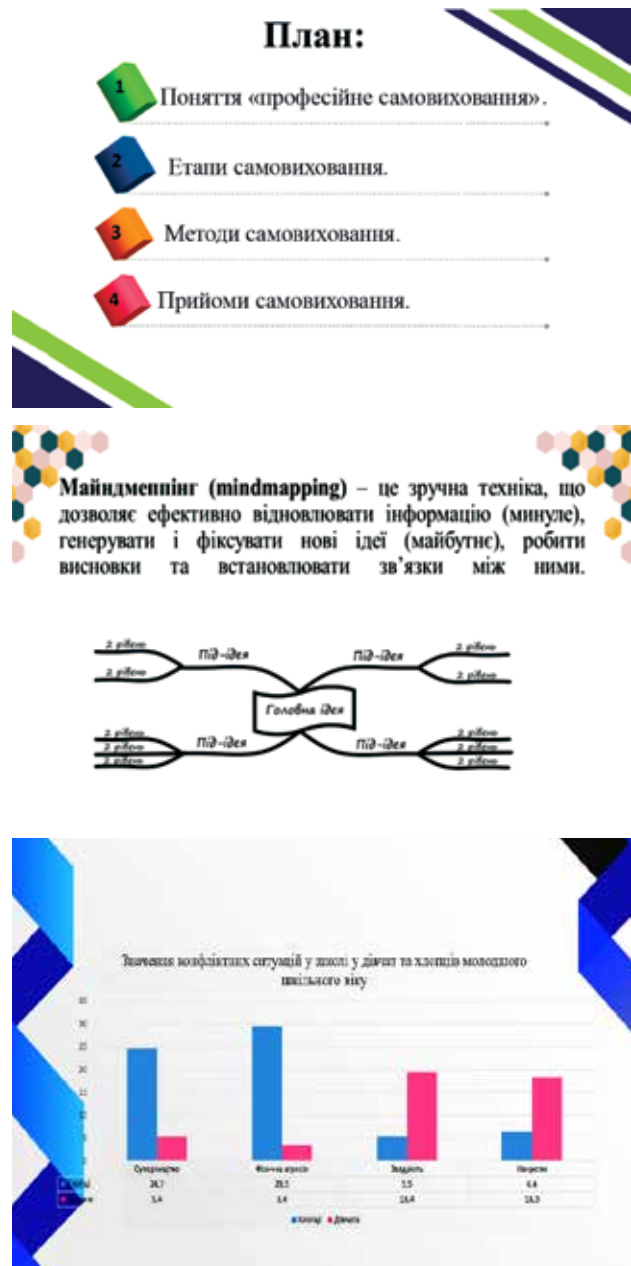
План:

1 Поняття «професійне самовиховання».

2 Етапи самовиховання.

3 Методи самовиховання.

4 Прийоми самовиховання.

**Майндмеппінг (mindmapping)** – це зручна техніка, що дозволяє ефективно відновлювати інформацію (минуле), генерувати і фіксувати нові ідеї (майбутнє), робити висновки та встановлювати зв'язки між ними.

2 рівень
2 рівень
Під-ідея
Під-ідея
2 рівень
2 рівень
Головна ідея
2 рівень
2 рівень
2 рівень
Під-ідея
Під-ідея
2 рівень
2 рівень
2 рівень

Значення конфліктних ситуацій у школі у дівчат та хлопців молодшого шкільного віку

35
30
25
20
15
10
5
0

| | Суперництво | Фізична агресія | Заздрість | Наклепи |
|---|---|---|---|---|
| Хлопці | 24,7 | 29,5 | 5,5 | 6,4 |
| Дівчата | 5,4 | 3,4 | 19,4 | 18,3 |

Хлопці Дівчата